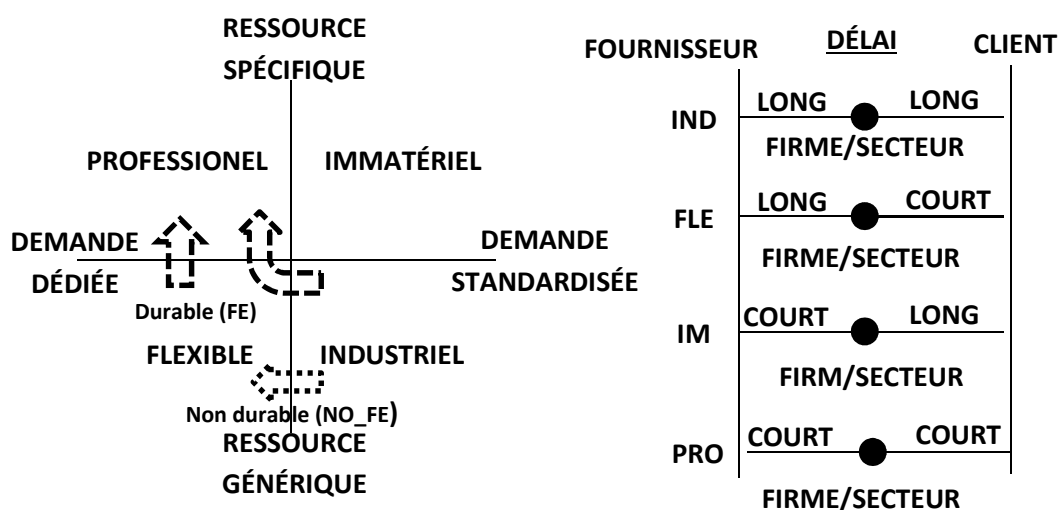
RESSOURCE SPÉCIFIQUE

PROFESSIONEL

IMMATÉRIEL

DEMANDE DÉDIÉE

DEMANDE STANDARDISÉE

Durable (FE)

FLEXIBLE

INDUSTRIEL

Non durable (NO_FE)

RESSOURCE GÉNÉRIQUE

FOURNISSEUR

DÉLAI

CLIENT

IND

LONG

LONG

FIRME/SECTEUR

FLE

LONG

COURT

FIRME/SECTEUR

IM

COURT

LONG

FIRM/SECTEUR

PRO

COURT

COURT

FIRME/SECTEUR